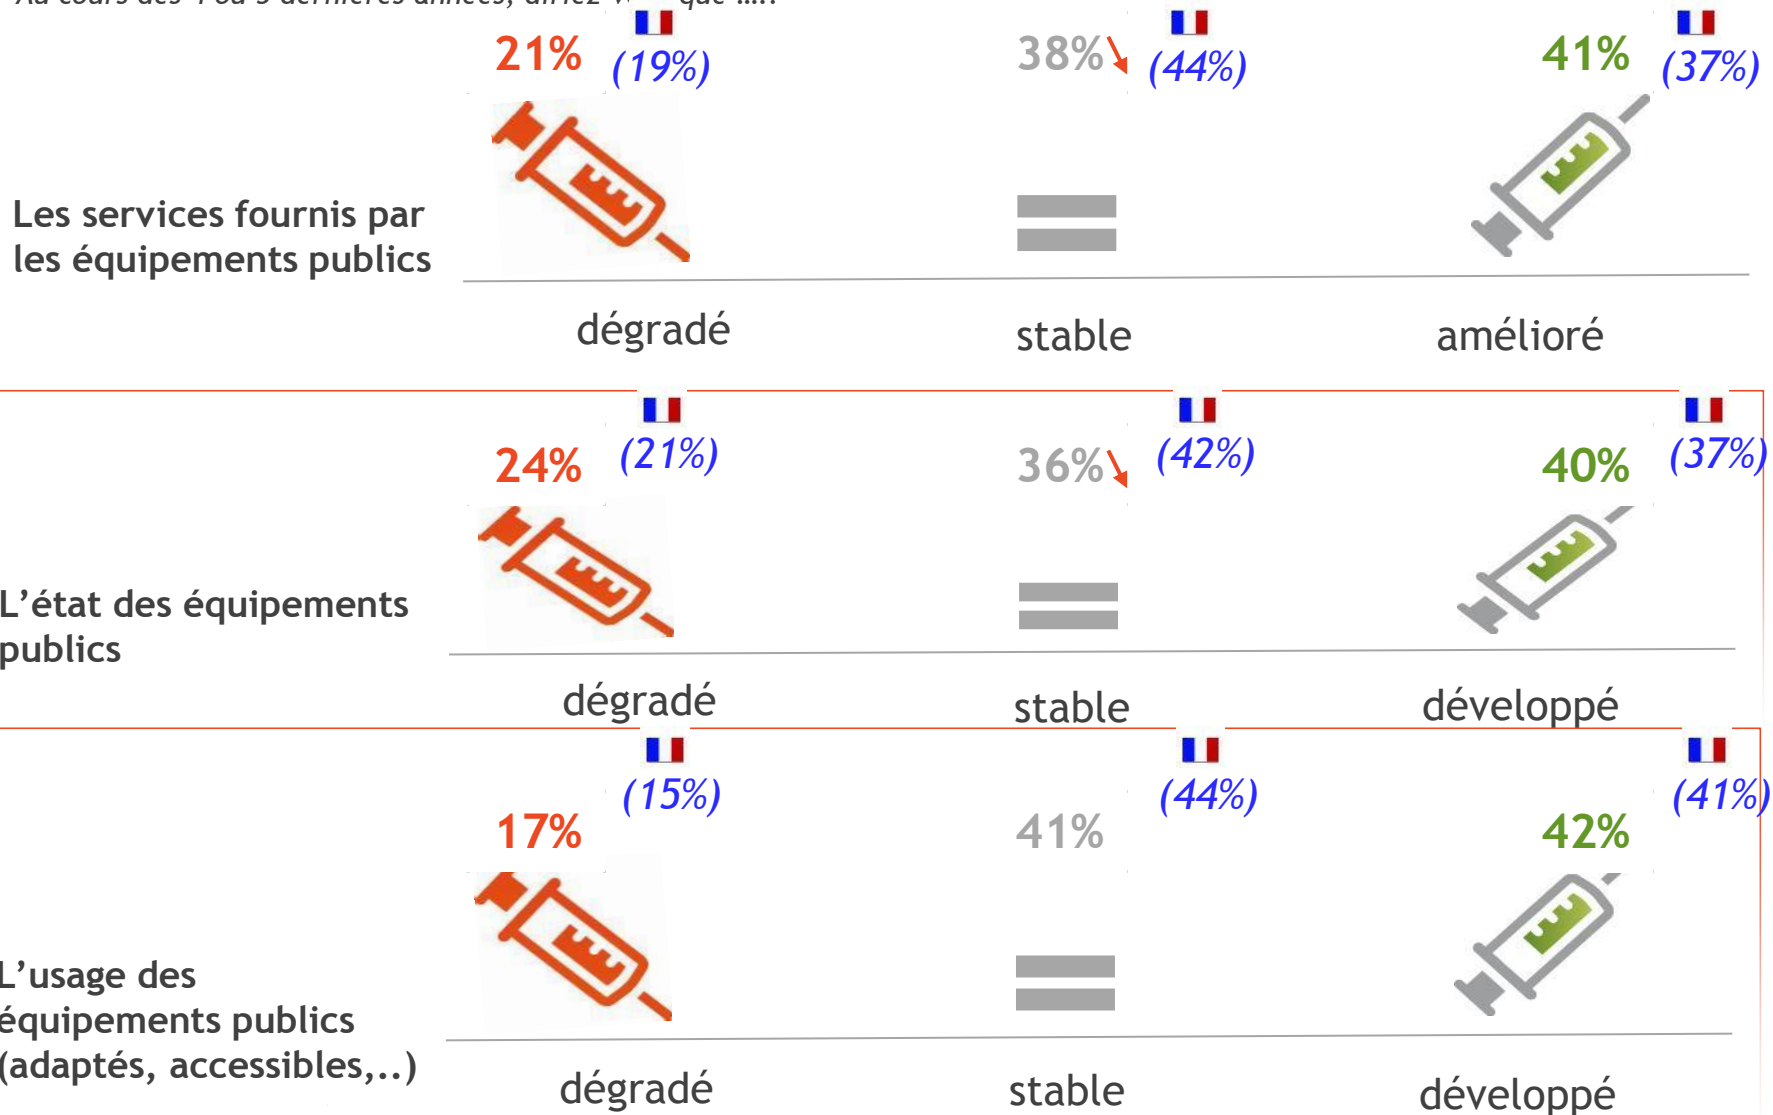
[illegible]

21% (19%)
38% (44%)
41% (37%)

Les services fournis par les équipements publics

dégradé
stable
amélioré

24% (21%)
36% (42%)
40% (37%)

L'état des équipements publics

dégradé
stable
développé

(15%)
17%
41% (44%)
42% (41%)

L'usage des équipements publics (adaptés, accessibles,..)

dégradé
stable
développé